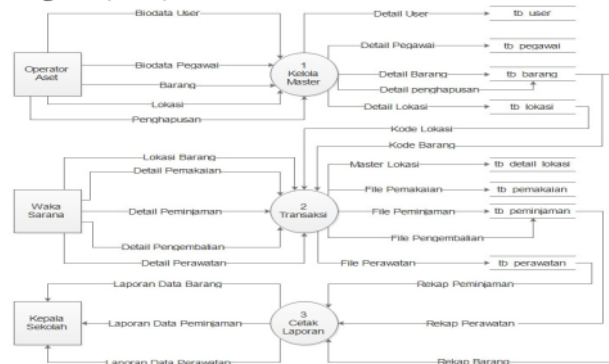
Biodata User
Operator Aset
Biodata Pegawai
Barang
Lokasi
Penghapusan
1 Kelola Master
Detail User
tb user
Detail Pegawai
tb pegawai
Detail Barang
tb barang
Detail penghapusan
Detail Lokasi
tb lokasi
Kode Lokasi
Kode Barang
Lokasi Barang
Detail Pemakaian
Waka Sarana
Detail Peminjaman
Detail Pengembalian
Detail Perawatan
2 Transaksi
Master Lokasi
tb detail lokasi
File Pemakaian
tb pemakaian
File Peminjaman
tb peminjaman
File Pengembalian
File Perawatan
tb perawatan
Rekap Peminjaman
Laporan Data Barang
Kepala Sekolah
Laporan Data Peminjaman
Laporan Data Perawatan
3 Cetak Laporan
Rekap Perawatan
Rekap Barang